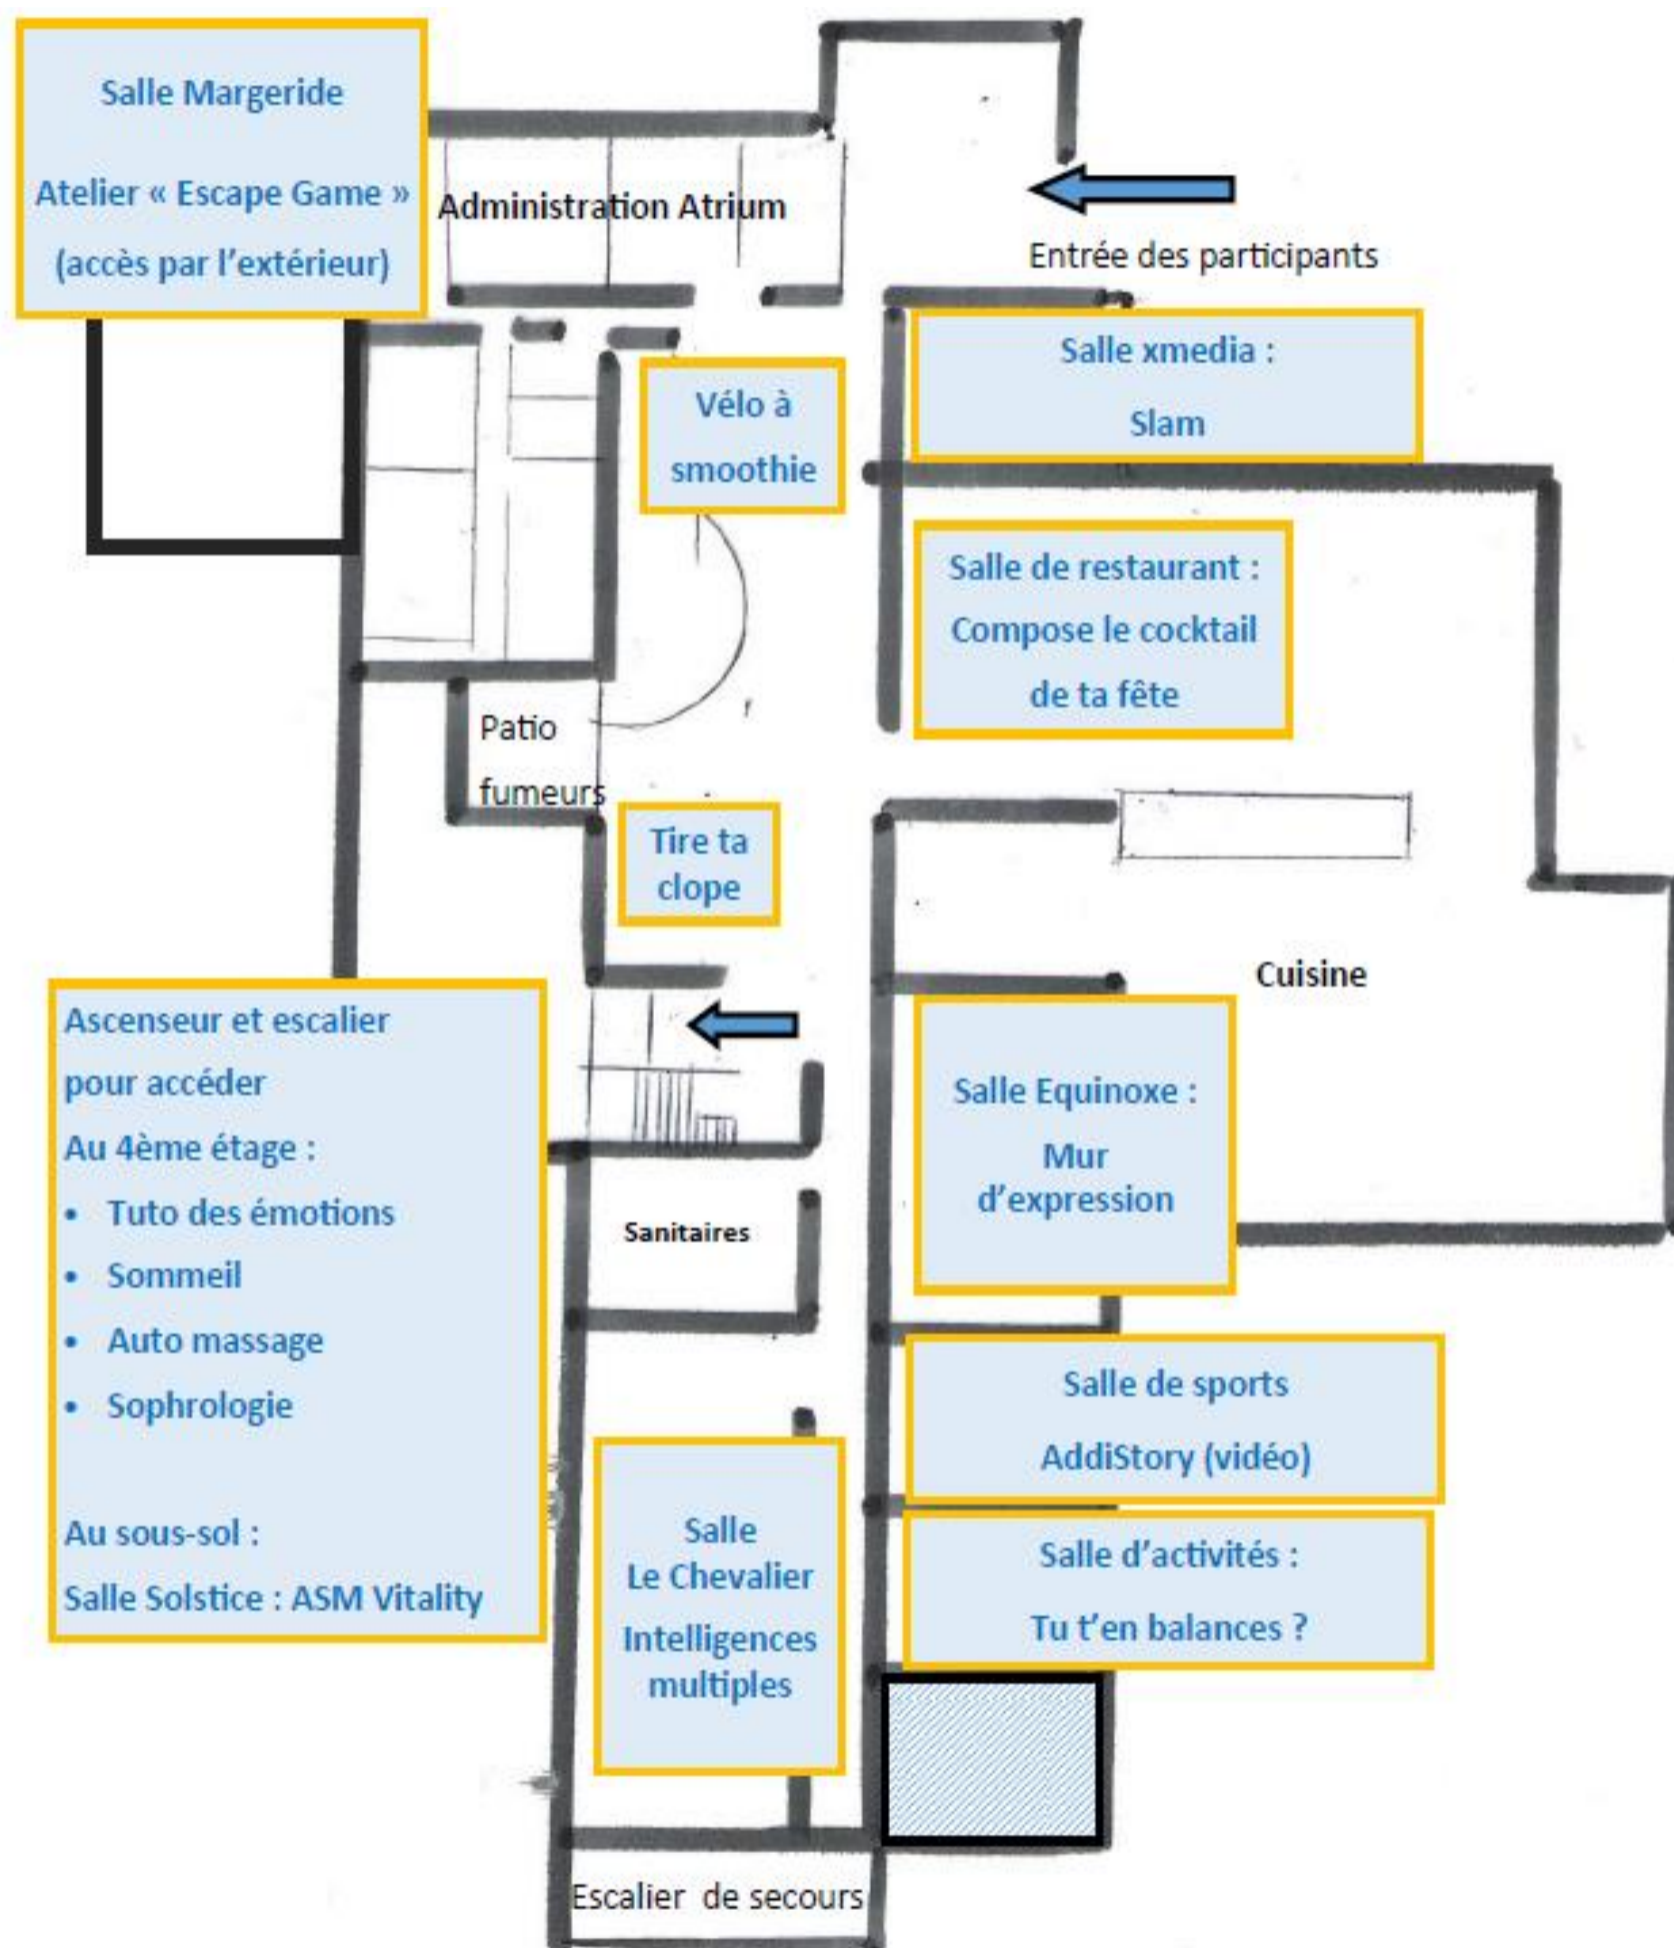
Salle Margeride

Atelier « Escape Game »

(accès par l'extérieur)

Administration Atrium

Entrée des participants

Salle xmedia :

Slam

Vélo à smoothie

Salle de restaurant :

Compose le cocktail de ta fête

Patio fumeurs

Tire ta clope

Cuisine

Ascenseur et escalier pour accéder

Au 4ème étage :

- Tuto des émotions
- Sommeil
- Auto massage
- Sophrologie

Au sous-sol :

Salle Solstice : ASM Vitality

Sanitaires

Salle Equinoxe :

Mur d'expression

Salle de sports

AddiStory (vidéo)

Salle Le Chevalier

Intelligences multiples

Salle d'activités :

Tu t'en balances ?

Escalier de secours